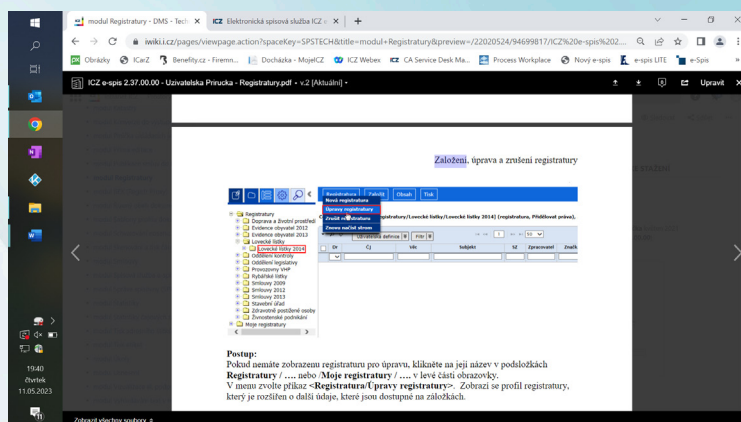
modul Registratury - DMS - Tech ×
ICZ Elektronická spisová služba ICZ e ×
+
iwiki.i.cz/pages/viewpage.action?spaceKey=SPSTECH&title=modul+Registratury&preview=/22020524/94699817/ICZ%20e-spis%202...
Obrázky ICarZ Benefity.cz - Firemn... Docházka - MojeICZ ICZ Webex ICZ CA Service Desk Ma... Process Workplace Nový e-spis e-spis LITE e-Spis
ICZ e-spis 2.37.00.00 - Uzivatelska Prirucka - Registratury.pdf • v.2 [Aktuální]
Upravit

Založení, úprava a zrušení registratury

Registratura Založit Obsah Tisk
Nová registratura
Úpravy registratury
Zrušit registratura
Znovu načíst strom
Registratury
Doprava a životní prostředí
Evidence obyvatel 2012
Evidence obyvatel 2013
Lovecké lístky
Lovecké lístky 2014
Oddělení kontroly
Oddělení legislativy
Provozovny VHP
Rybářské lístky
Smlouvy 2009
Smlouvy 2012
Smlouvy 2013
Stavební úřad
Zdravotně postižené osoby
Živnostenské podnikání
Moje registratury
registratury/Lovecké lístky/Lovecké lístky 2014] (registratura, Přidělovat práva),
Filtr
Dr Čj Věc Subjekt SZ Zpracovatel Značk

Postup:
Pokud nemáte zobrazenu registraturu pro úpravu, klikněte na její název v podsložkách **Registratury / …. nebo /Moje registratury / ….** v levé části obrazovky.
V menu zvolte příkaz **<Registratura/Úpravy registratury>**. Zobrazí se profil registratury, který je rozšířen o další údaje, které jsou dostupné na záložkách.

19:40
čtvrtek
11.05.2023
Zobrazit všechny soubory